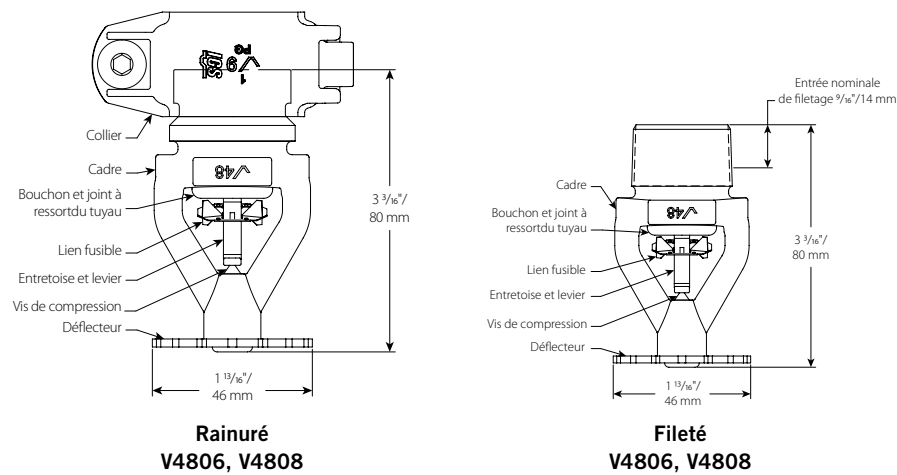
Collier

Cadre

Bouchon et joint à ressortdu tuyau

Lien fusible

Entretoise et levier

Vis de compression

Déflecteur

3 $^{3}/_{16}$"/ 80 mm

1 $^{13}/_{16}$"/ 46 mm

**Rainuré**
**V4806, V4808**

Entrée nominale de filetage $^{9}/_{16}$"/14 mm

Cadre

Bouchon et joint à ressortdu tuyau

Lien fusible

Entretoise et levier

Vis de compression

Déflecteur

3 $^{3}/_{16}$"/ 80 mm

1 $^{13}/_{16}$"/ 46 mm

**Fileté**
**V4806, V4808**